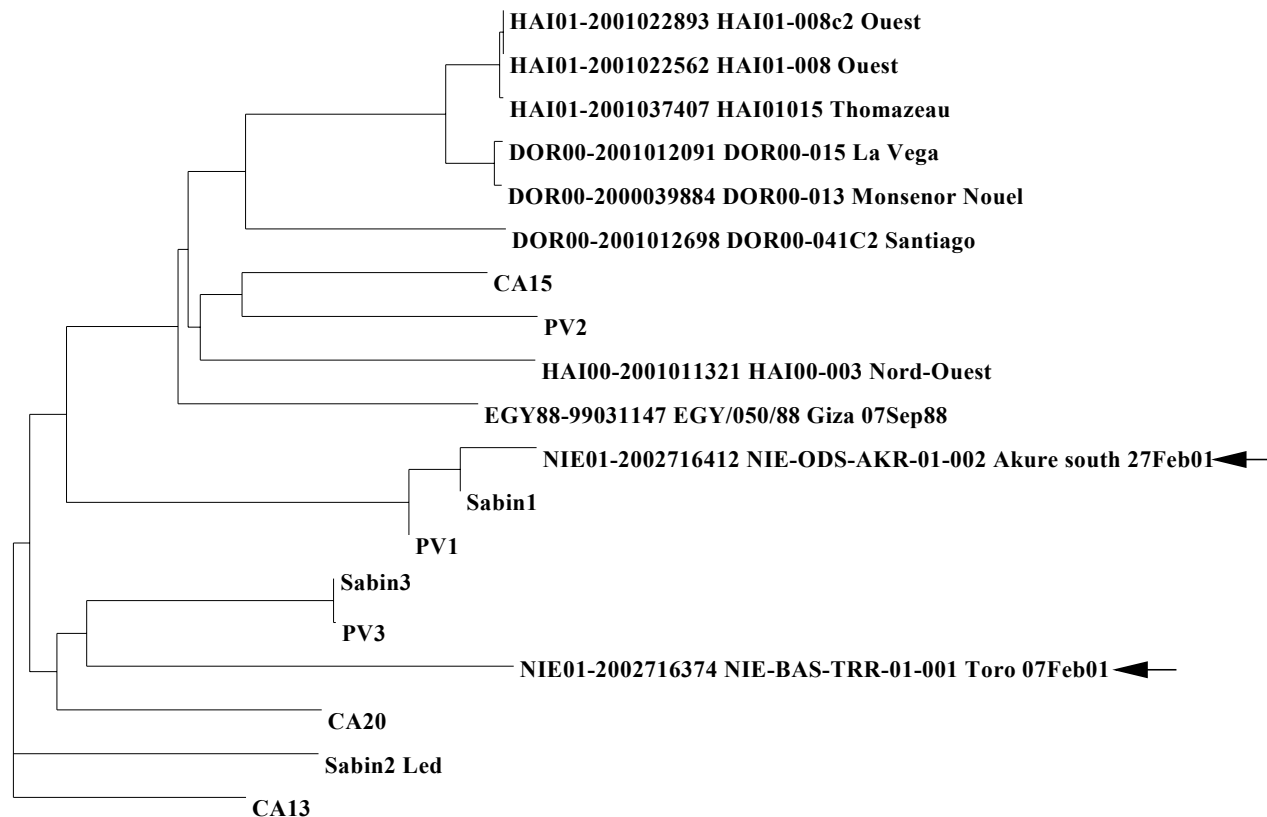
HAI01-2001022893 HAI01-008c2 Ouest
HAI01-2001022562 HAI01-008 Ouest
HAI01-2001037407 HAI01015 Thomazeau
DOR00-2001012091 DOR00-015 La Vega
DOR00-2000039884 DOR00-013 Monsenor Nouel
DOR00-2001012698 DOR00-041C2 Santiago
CA15
PV2
HAI00-2001011321 HAI00-003 Nord-Ouest
EGY88-99031147 EGY/050/88 Giza 07Sep88
NIE01-2002716412 NIE-ODS-AKR-01-002 Akure south 27Feb01
Sabin1
PV1
Sabin3
PV3
NIE01-2002716374 NIE-BAS-TRR-01-001 Toro 07Feb01
CA20
Sabin2 Led
CA13